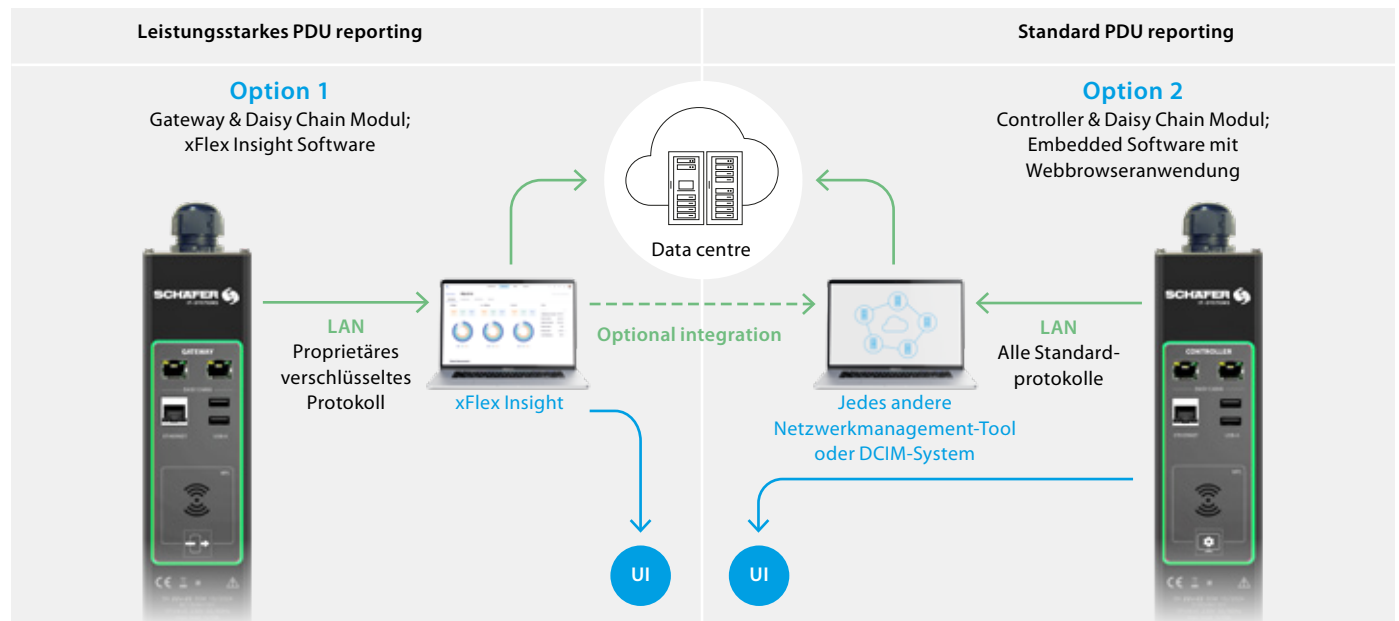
Leistungsstarkes PDU reporting

Standard PDU reporting

Option 1
Gateway & Daisy Chain Modul; xFlex Insight Software

Option 2
Controller & Daisy Chain Modul; Embedded Software mit Webbrowseranwendung

Data centre

SCHÄFER
IT-SYSTEMS

GATEWAY

LAN
Proprietäres verschlüsseltes Protokoll

xFlex Insight

Optional integration

Jedes andere Netzwerkmanagement-Tool oder DCIM-System

LAN
Alle Standardprotokolle

SCHÄFER
IT-SYSTEMS

CONTROLLER

UI

UI